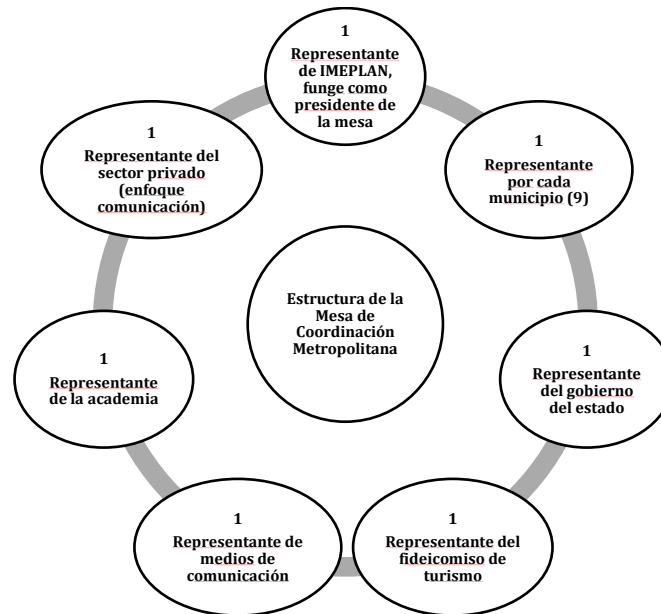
1
Representante de IMEPLAN, funge como presidente de la mesa

1
Representante por cada municipio (9)

1
Representante del gobierno del estado

1
Representante del fideicomiso de turismo

1
Representante de medios de comunicación

1
Representante de la academia

1
Representante del sector privado (enfoque comunicación)

Estructura de la Mesa de Coordinación Metropolitana